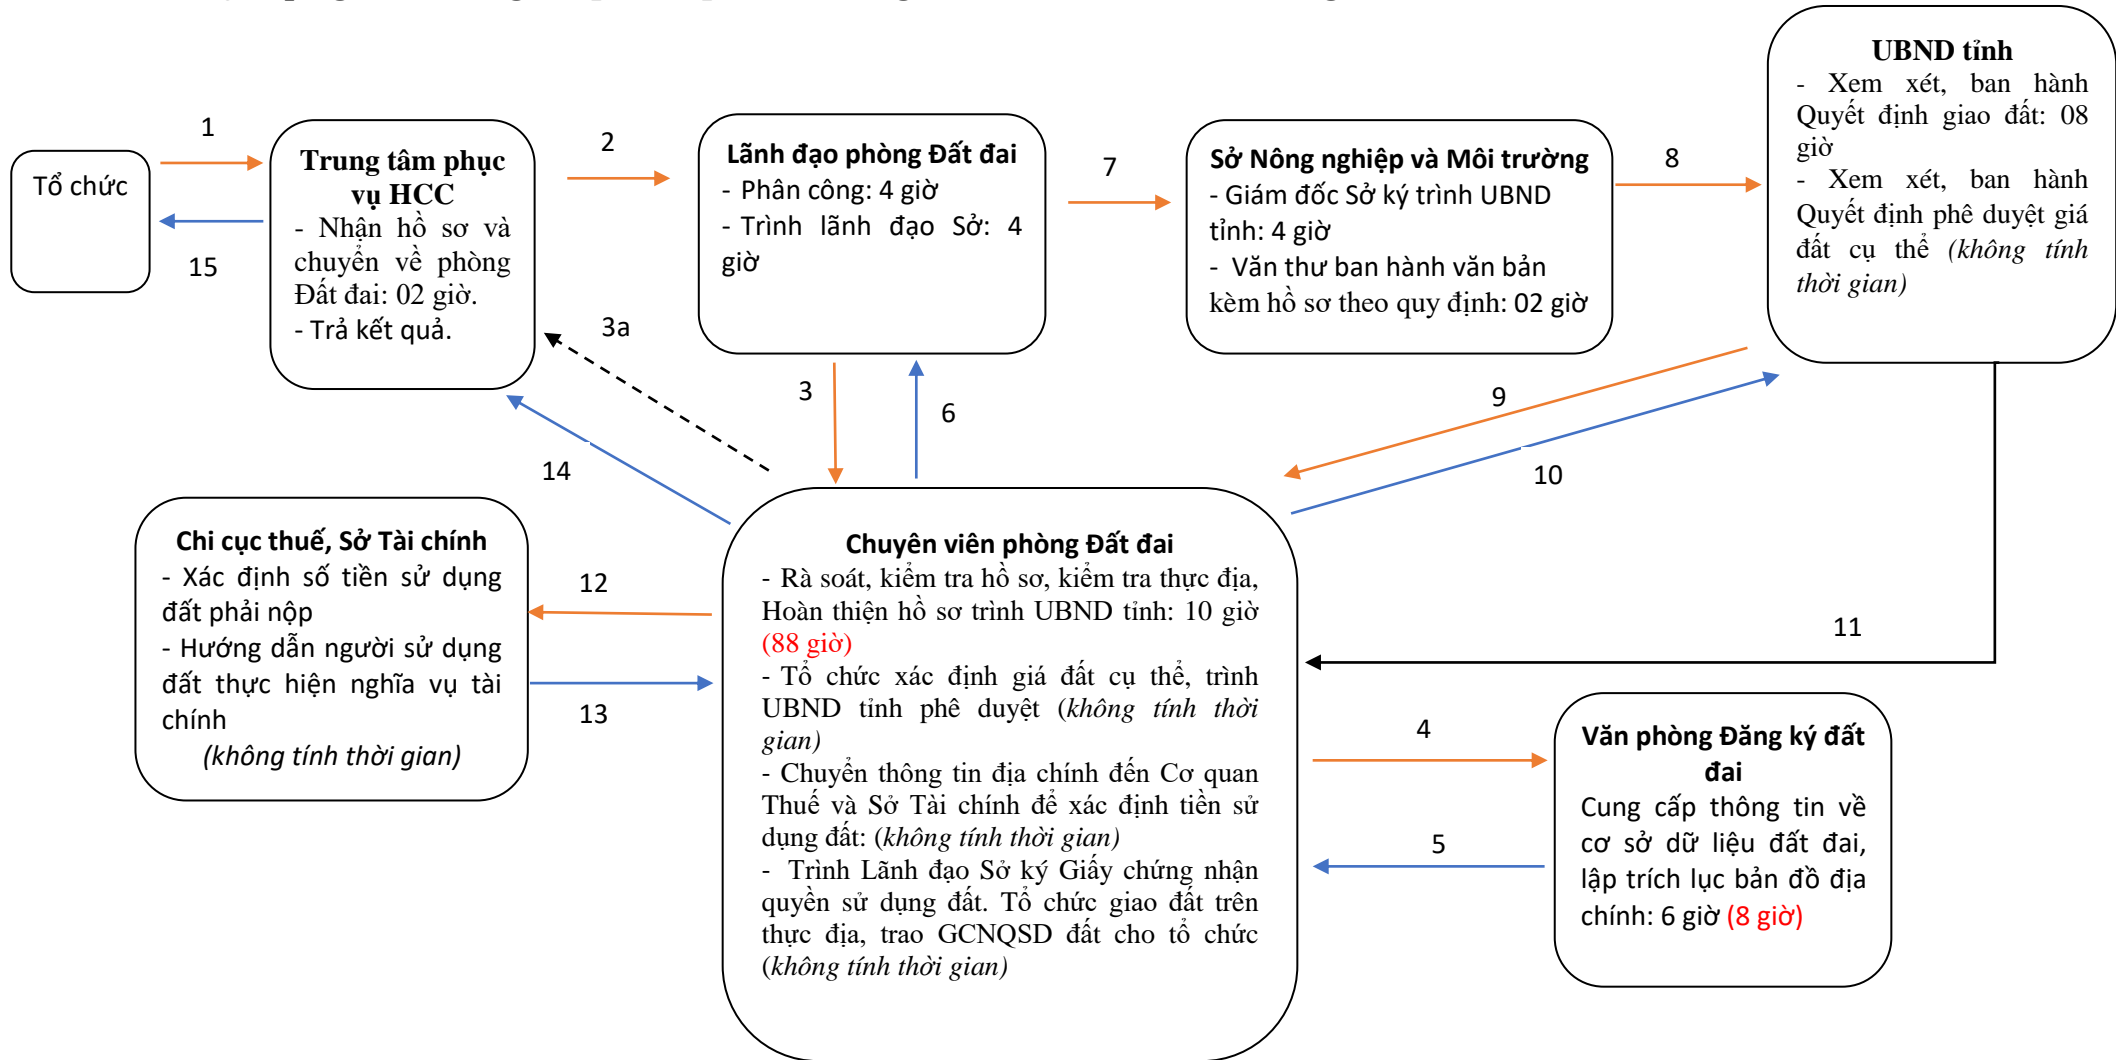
Tổ chức

1

15

Trung tâm phục vụ HCC
- Nhận hồ sơ và chuyển về phòng Đất đai: 02 giờ.
- Trả kết quả.

2

Lãnh đạo phòng Đất đai
- Phân công: 4 giờ
- Trình lãnh đạo Sở: 4 giờ

7

Sở Nông nghiệp và Môi trường
- Giám đốc Sở ký trình UBND tỉnh: 4 giờ
- Văn thư ban hành văn bản kèm hồ sơ theo quy định: 02 giờ

8

UBND tỉnh
- Xem xét, ban hành Quyết định giao đất: 08 giờ
- Xem xét, ban hành Quyết định phê duyệt giá đất cụ thể (không tính thời gian)

3a

3

6

9

10

14

Chi cục thuế, Sở Tài chính
- Xác định số tiền sử dụng đất phải nộp
- Hướng dẫn người sử dụng đất thực hiện nghĩa vụ tài chính
(không tính thời gian)

12

13

Chuyên viên phòng Đất đai
- Rà soát, kiểm tra hồ sơ, kiểm tra thực địa, Hoàn thiện hồ sơ trình UBND tỉnh: 10 giờ (88 giờ)
- Tổ chức xác định giá đất cụ thể, trình UBND tỉnh phê duyệt (không tính thời gian)
- Chuyển thông tin địa chính đến Cơ quan Thuế và Sở Tài chính để xác định tiền sử dụng đất: (không tính thời gian)
- Trình Lãnh đạo Sở ký Giấy chứng nhận quyền sử dụng đất. Tổ chức giao đất trên thực địa, trao GCNQSD đất cho tổ chức (không tính thời gian)

11

4

5

Văn phòng Đăng ký đất đai
Cung cấp thông tin về cơ sở dữ liệu đất đai, lập trích lục bản đồ địa chính: 6 giờ (8 giờ)